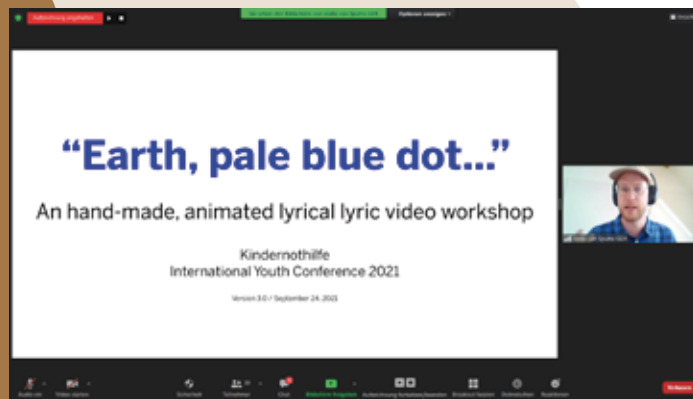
Aufzeichnung angehalten

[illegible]

Optionen anzeigen

“Earth, pale blue dot...”

An hand-made, animated lyrical lyric video workshop

Kindernothilfe
International Youth Conference 2021

Version 3.0 / September 24, 2021

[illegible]

Audio ein

Video starten

Sicherheit

Teilnehmer

Chat

Bildschirm freigeben

Aufzeichnung fortsetzen/beenden

Breakout Session

Reaktionen

Beenden